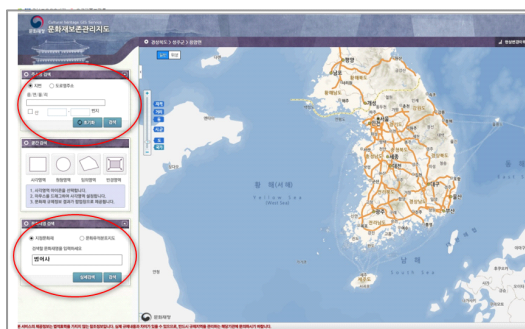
문화재청 Cultural Heritage GIS Service 문화재보존관리지도

주소검색
지번 도로명주소
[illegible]
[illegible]

공간검색
1. 사각형/원형을 선택합니다.
2. 마우스를 드래그하여 사각형을 설정합니다.
3. 문화재 공간검색 결과가 나타납니다.

지정문화재 문화재보존관리지도
검색할 문화재명을 입력하세요
범어사
상세검색 검색

황해(서해)
Yellow Sea

문화재청